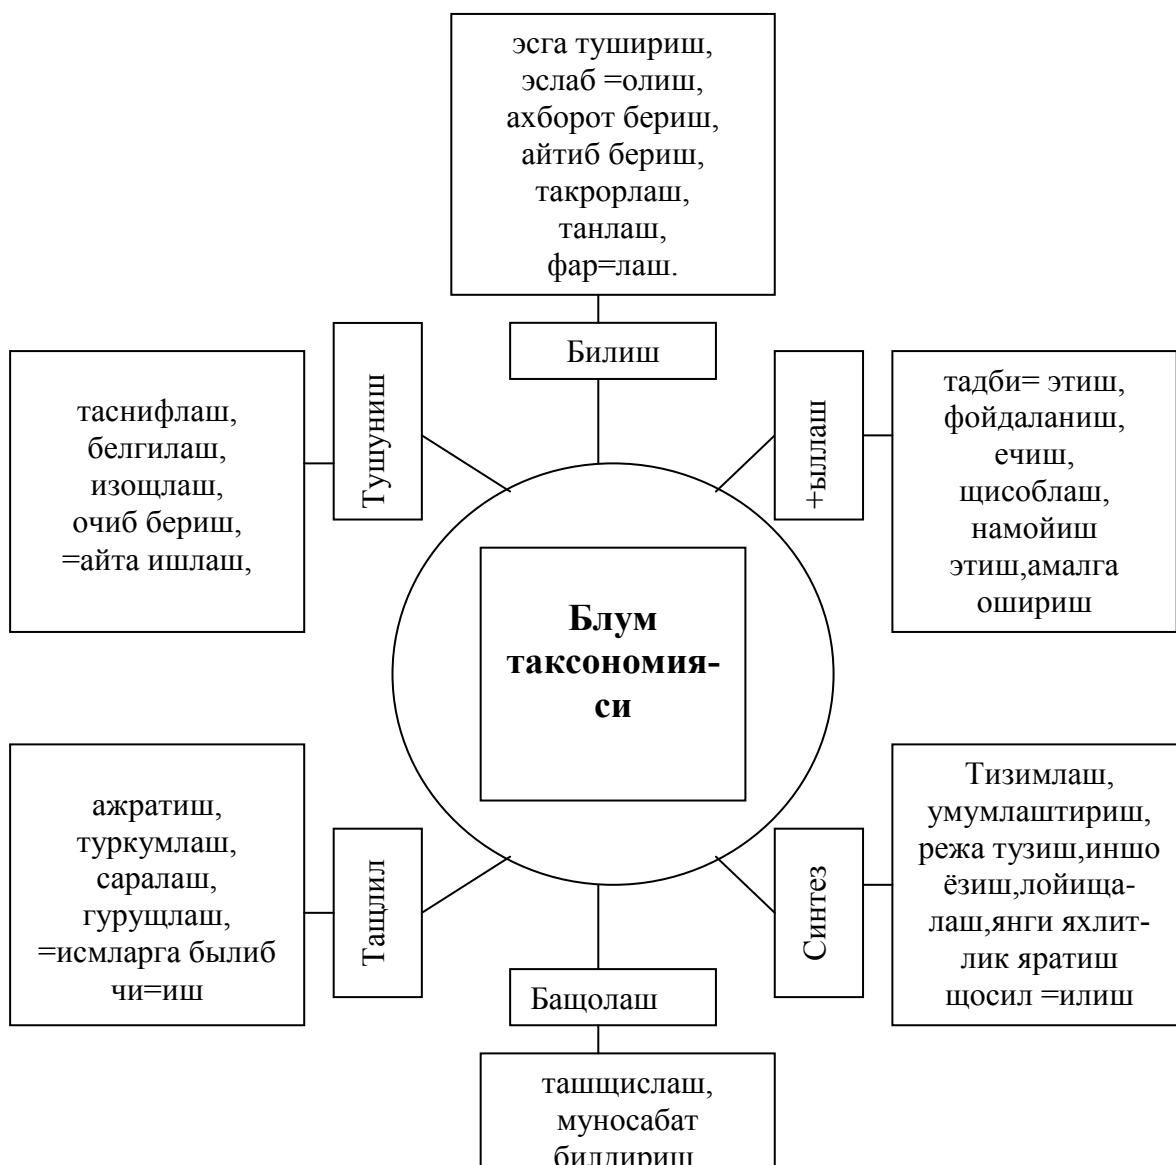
эсга тушириш,
эслаб =олиш,
ахборот бериш,
айтиб бериш,
такрорлаш,
танлаш,
фар=лаш.

Билиш

таснифлаш,
белгилаш,
изощлаш,
очиб бериш,
=айта ишлаш,

Тушуниш

+ыллаш

тадби= этиш,
фойдаланиш,
ечиш,
щисоблаш,
намойиш
этиш,амалга
ошириш

Блум таксономияси

ажратиш,
туркумлаш,
саралаш,
гурущлаш,
=исмларга былиб
чи=иш

Taщлил

Синтез

Тизимлаш,
умумлаштириш,
режа тузиш,иншо
ёзиш,лойищалаш,янги яхлитлик яратиш
щосил =илиш

Бащолаш

ташщислаш,
муносабат
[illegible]